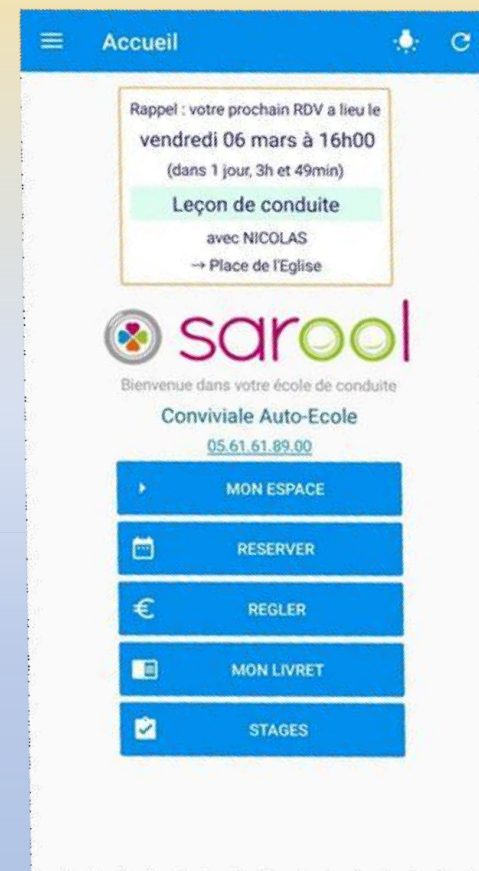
Accueil

Rappel : votre prochain RDV a lieu le
vendredi 06 mars à 16h00
(dans 1 jour, 3h et 49min)
Leçon de conduite
avec NICOLAS
→ Place de l'Eglise

sarool
Bienvenue dans votre école de conduite
Conviviale Auto-Ecole
05.61.61.89.00

MON ESPACE
RESERVER
REGLER
MON LIVRET
STAGES